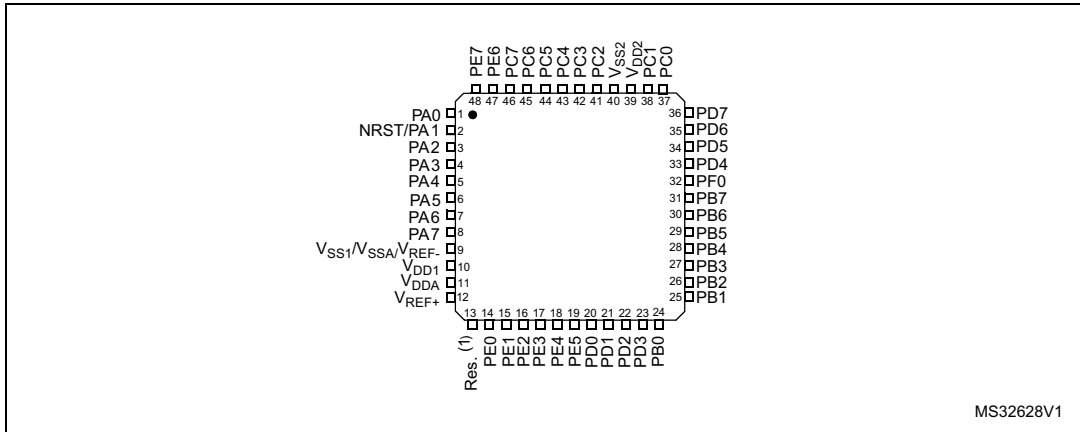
PE7 PE6 PC7 PC6 PC5 PC4 PC3 PC2 $V_{SS2}$ $V_{DD2}$ PC1 PC0

48 47 46 45 44 43 42 41 40 39 38 37

PA0 1
NRST/PA1 2
PA2 3
PA3 4
PA4 5
PA5 6
PA6 7
PA7 8
$V_{SS1}/V_{SSA}/V_{REF-}$ 9
$V_{DD1}$ 10
$V_{DDA}$ 11
$V_{REF+}$ 12

36 PD7
35 PD6
34 PD5
33 PD4
32 PF0
31 PB7
30 PB6
29 PB5
28 PB4
27 PB3
26 PB2
25 PB1

13 14 15 16 17 18 19 20 21 22 23 24

Res. (1) PE0 PE1 PE2 PE3 PE4 PE5 PD0 PD1 PD2 PD3 PB0

MS32628V1